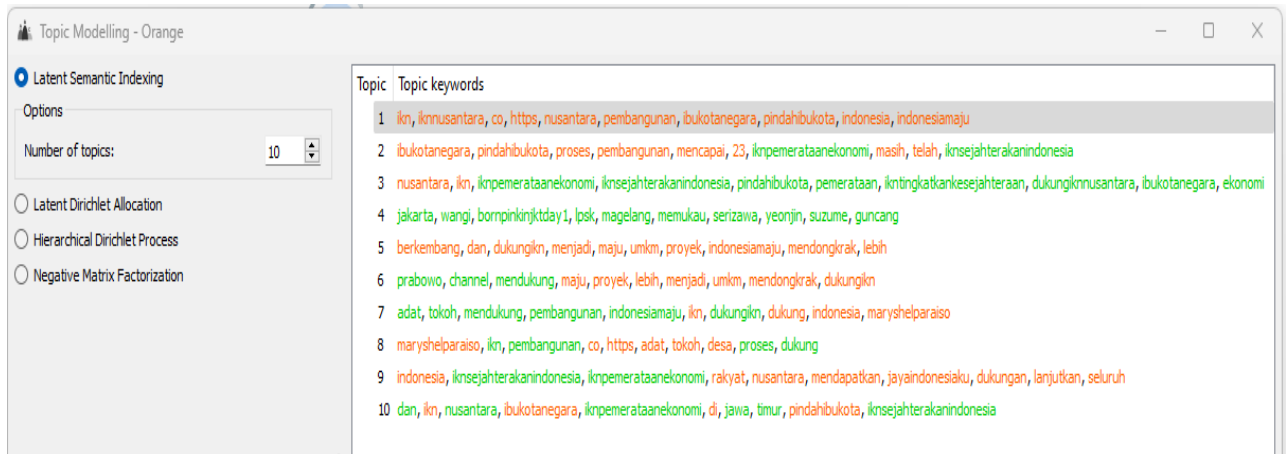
Topic Modelling - Orange

Latent Semantic Indexing

Options

Number of topics: 10

Latent Dirichlet Allocation

Hierarchical Dirichlet Process

Negative Matrix Factorization

| Topic | Topic keywords |
|---|---|
| 1 | ikn, iknnusantara, co, https, nusantara, pembangunan, ibukotanegara, pindahibukota, indonesia, indonesiamaju |
| 2 | ibukotanegara, pindahibukota, proses, pembangunan, mencapai, 23, iknpemerataanekonomi, masih, telah, iknsejahterakanindonesia |
| 3 | nusantara, ikn, iknpemerataanekonomi, iknsejahterakanindonesia, pindahibukota, pemerataan, ikntingkatkankesejahteraan, dukungiknnusantara, ibukotanegara, ekonomi |
| 4 | jakarta, wangi, bornpinkinjktday1, lpsk, magelang, memukau, serizawa, yeonjin, suzume, guncang |
| 5 | berkembang, dan, dukungikn, menjadi, maju, umkm, proyek, indonesiamaju, mendongkrak, lebih |
| 6 | prabowo, channel, mendukung, maju, proyek, lebih, menjadi, umkm, mendongkrak, dukungikn |
| 7 | adat, tokoh, mendukung, pembangunan, indonesiamaju, ikn, dukungikn, dukung, indonesia, maryshelparaiso |
| 8 | maryshelparaiso, ikn, pembangunan, co, https, adat, tokoh, desa, proses, dukung |
| 9 | indonesia, iknsejahterakanindonesia, iknpemerataanekonomi, rakyat, nusantara, mendapatkan, jayaindonesiaku, dukungan, lanjutkan, seluruh |
| 10 | dan, ikn, nusantara, ibukotanegara, iknpemerataanekonomi, di, jawa, timur, pindahibukota, iknsejahterakanindonesia |